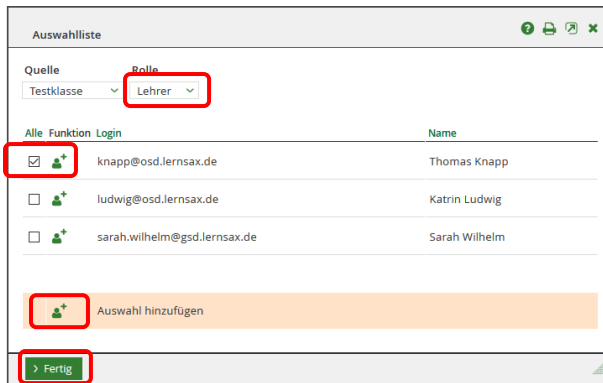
Auswahlliste

Quelle
Testklasse

Rolle
Lehrer

| Alle | Funktion | Login | Name |
|---|---|---|---|
| ☑ | | knapp@osd.lernsax.de | Thomas Knapp |
| ☐ | | ludwig@osd.lernsax.de | Katrin Ludwig |
| ☐ | | sarah.wilhelm@gsd.lernsax.de | Sarah Wilhelm |

Auswahl hinzufügen

› Fertig